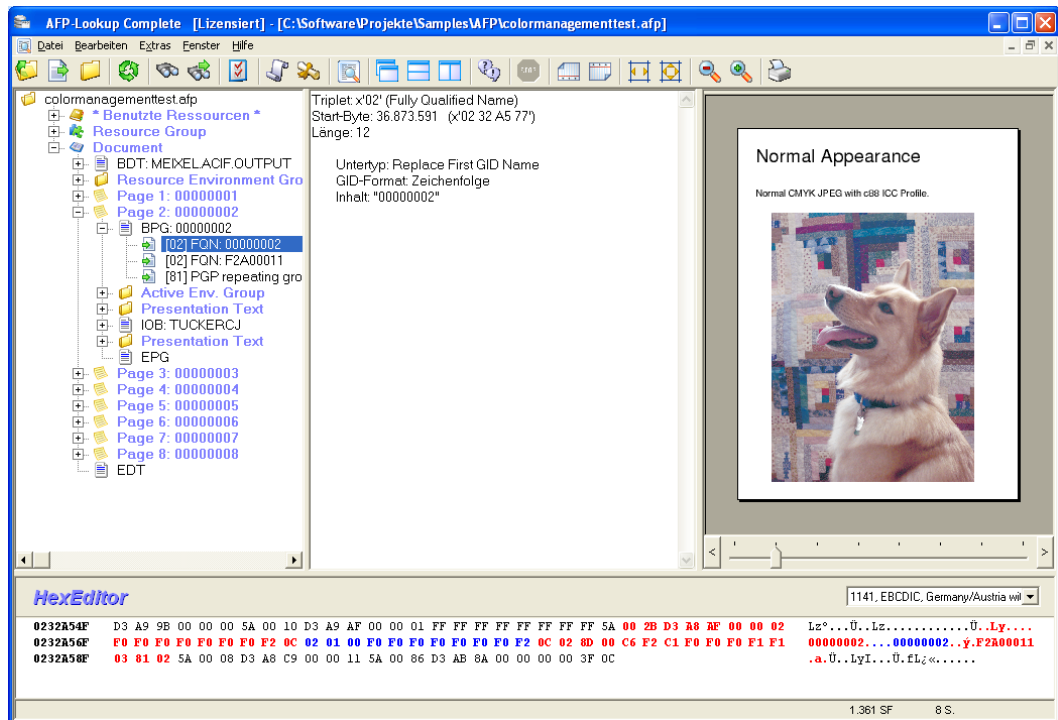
AFP-Lookup Complete [Lizensiert] - [C:\Software\Projekte\Samples\AFP\colormanagementtest.afp]

Datei Bearbeiten Extras Fenster Hilfe

colormanagementtest.afp
* Benutzte Ressourcen *
Resource Group
Document
BDT: MEIXEL.ACIF.OUTPUT
Resource Environment Gro
Page 1: 00000001
Page 2: 00000002
BPG: 00000002
[02] FQN: 00000002
[02] FQN: F2A00011
[81] PGP repeating gro
Active Env. Group
Presentation Text
IOB: TUCKERCJ
Presentation Text
EPG
Page 3: 00000003
Page 4: 00000004
Page 5: 00000005
Page 6: 00000006
Page 7: 00000007
Page 8: 00000008
EDT

Triplet: x'02' (Fully Qualified Name)
Start-Byte: 36.873.591 (x'02 32 A5 77')
Länge: 12

Untertyp: Replace First GID Name
GID-Format: Zeichenfolge
Inhalt: "00000002"

Normal Appearance

Normal CMYK JPEG with c88 ICC Profile.

HexEditor

1141, EBCDIC, Germany/Austria wil

| | | |
|---|---|---|
| 0232A54F | D3 A9 9B 00 00 00 5A 00 10 D3 A9 AF 00 00 01 FF FF FF FF FF FF FF 5A 00 2B D3 A8 AF 00 00 02 | Lz°...Ü..Lz...........Ü..Ly.... |
| 0232A56F | F0 F0 F0 F0 F0 F0 F0 F2 0C 02 01 00 F0 F0 F0 F0 F0 F0 F0 F2 0C 02 8D 00 C6 F2 C1 F0 F0 F0 F1 F1 | 00000002....00000002..ý.F2A00011 |
| 0232A58F | 03 81 02 5A 00 08 D3 A8 C9 00 00 11 5A 00 86 D3 AB 8A 00 00 00 00 3F 0C | .a.Ü..LyI...Ü.fL¿«...... |

1.361 SF 8 S.